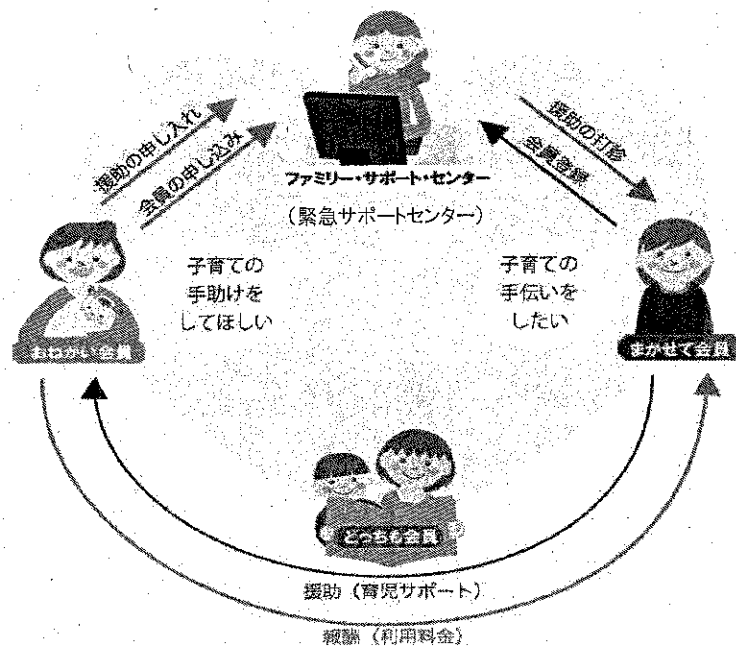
ファミリー・サポート・センター

（緊急サポートセンター）

援助の申し入れ

会員の申し込み

援助の打診

会員登録

子育ての
手助けを
してほしい

子育ての
手伝いを
したい

おねがい会員

まかせて会員

どっちも会員

援助（育児サポート）

報酬（利用料金）